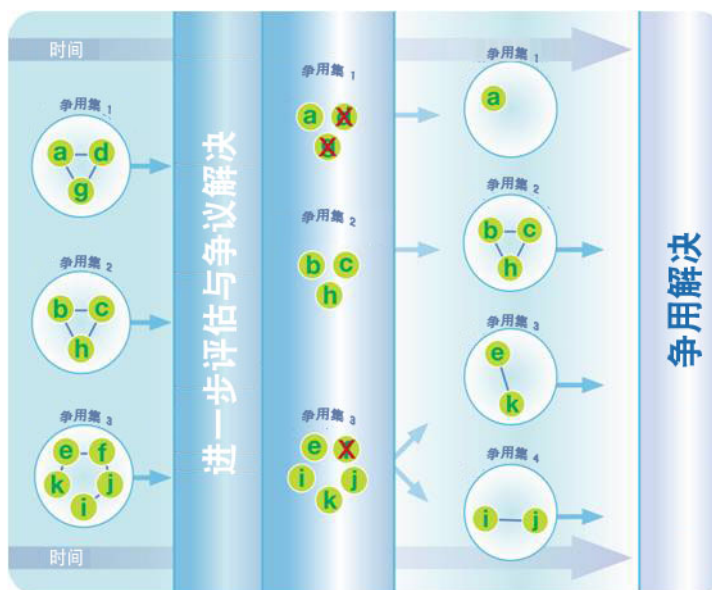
时间

争用集 1
a d
g

争用集 2
b c
h

争用集 3
e f
k j
i

时间

进一步评估与争议解决

争用集 1
a d
g

争用集 2
b c
h

争用集 3
e f
i j
k

争用集 1
a

争用集 2
b c
h

争用集 3
e
k

争用集 4
i j

争用解决